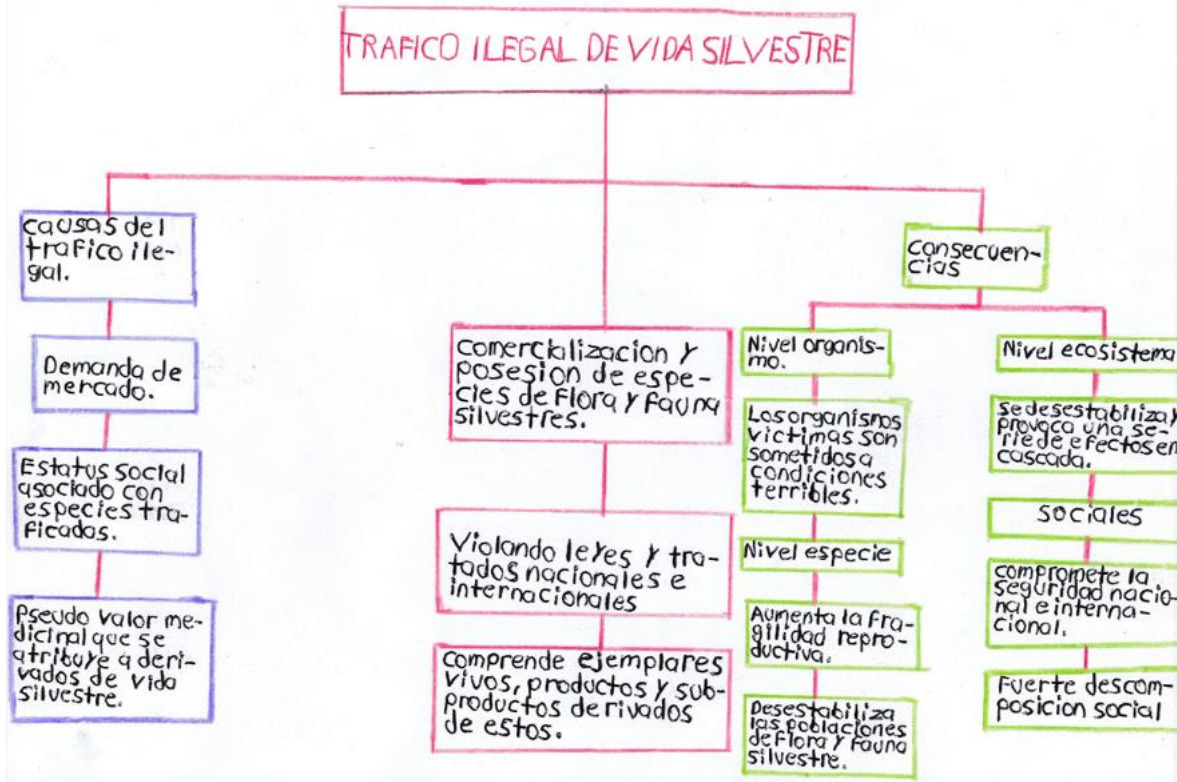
TRAFICO ILEGAL DE VIDA SILVESTRE

causas del trafico ilegal.

Demanda de mercado.

Estatus social asociado con especies traficadas.

Pseudo valor medicinal que se atribuye a derivados de vida silvestre.

comercializacion y posesion de especies de flora y fauna silvestres.

Violando leyes y tratados nacionales e internacionales

comprende ejemplares vivos, productos y subproductos derivados de estos.

consecuencias

Nivel organismo.

Los organismos victimas son sometidos a condiciones terribles.

Nivel especie

Aumenta la fragilidad reproductiva.

Desestabiliza las poblaciones de flora y fauna silvestre.

Nivel ecosistema

se desestabiliza y provoca una serie de efectos en cascada.

sociales

compromete la seguridad nacional e internacional.

Fuerte descomposicion social